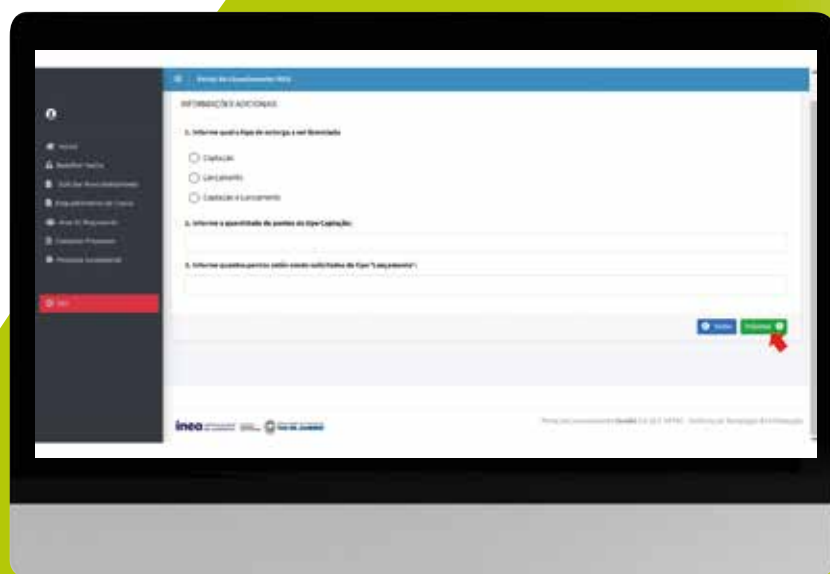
INFORMAÇÕES ADICIONAIS

1. Informe qual o tipo de outorga a ser licenciada

Captação

Lançamento

Captação e Lançamento

2. Informe a quantidade de pontos do tipo Captação:

3. Informe quantos pontos estão sendo solicitados do tipo "Lançamento":

Voltar

Próximo

ineo

RIO DE JANEIRO

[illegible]